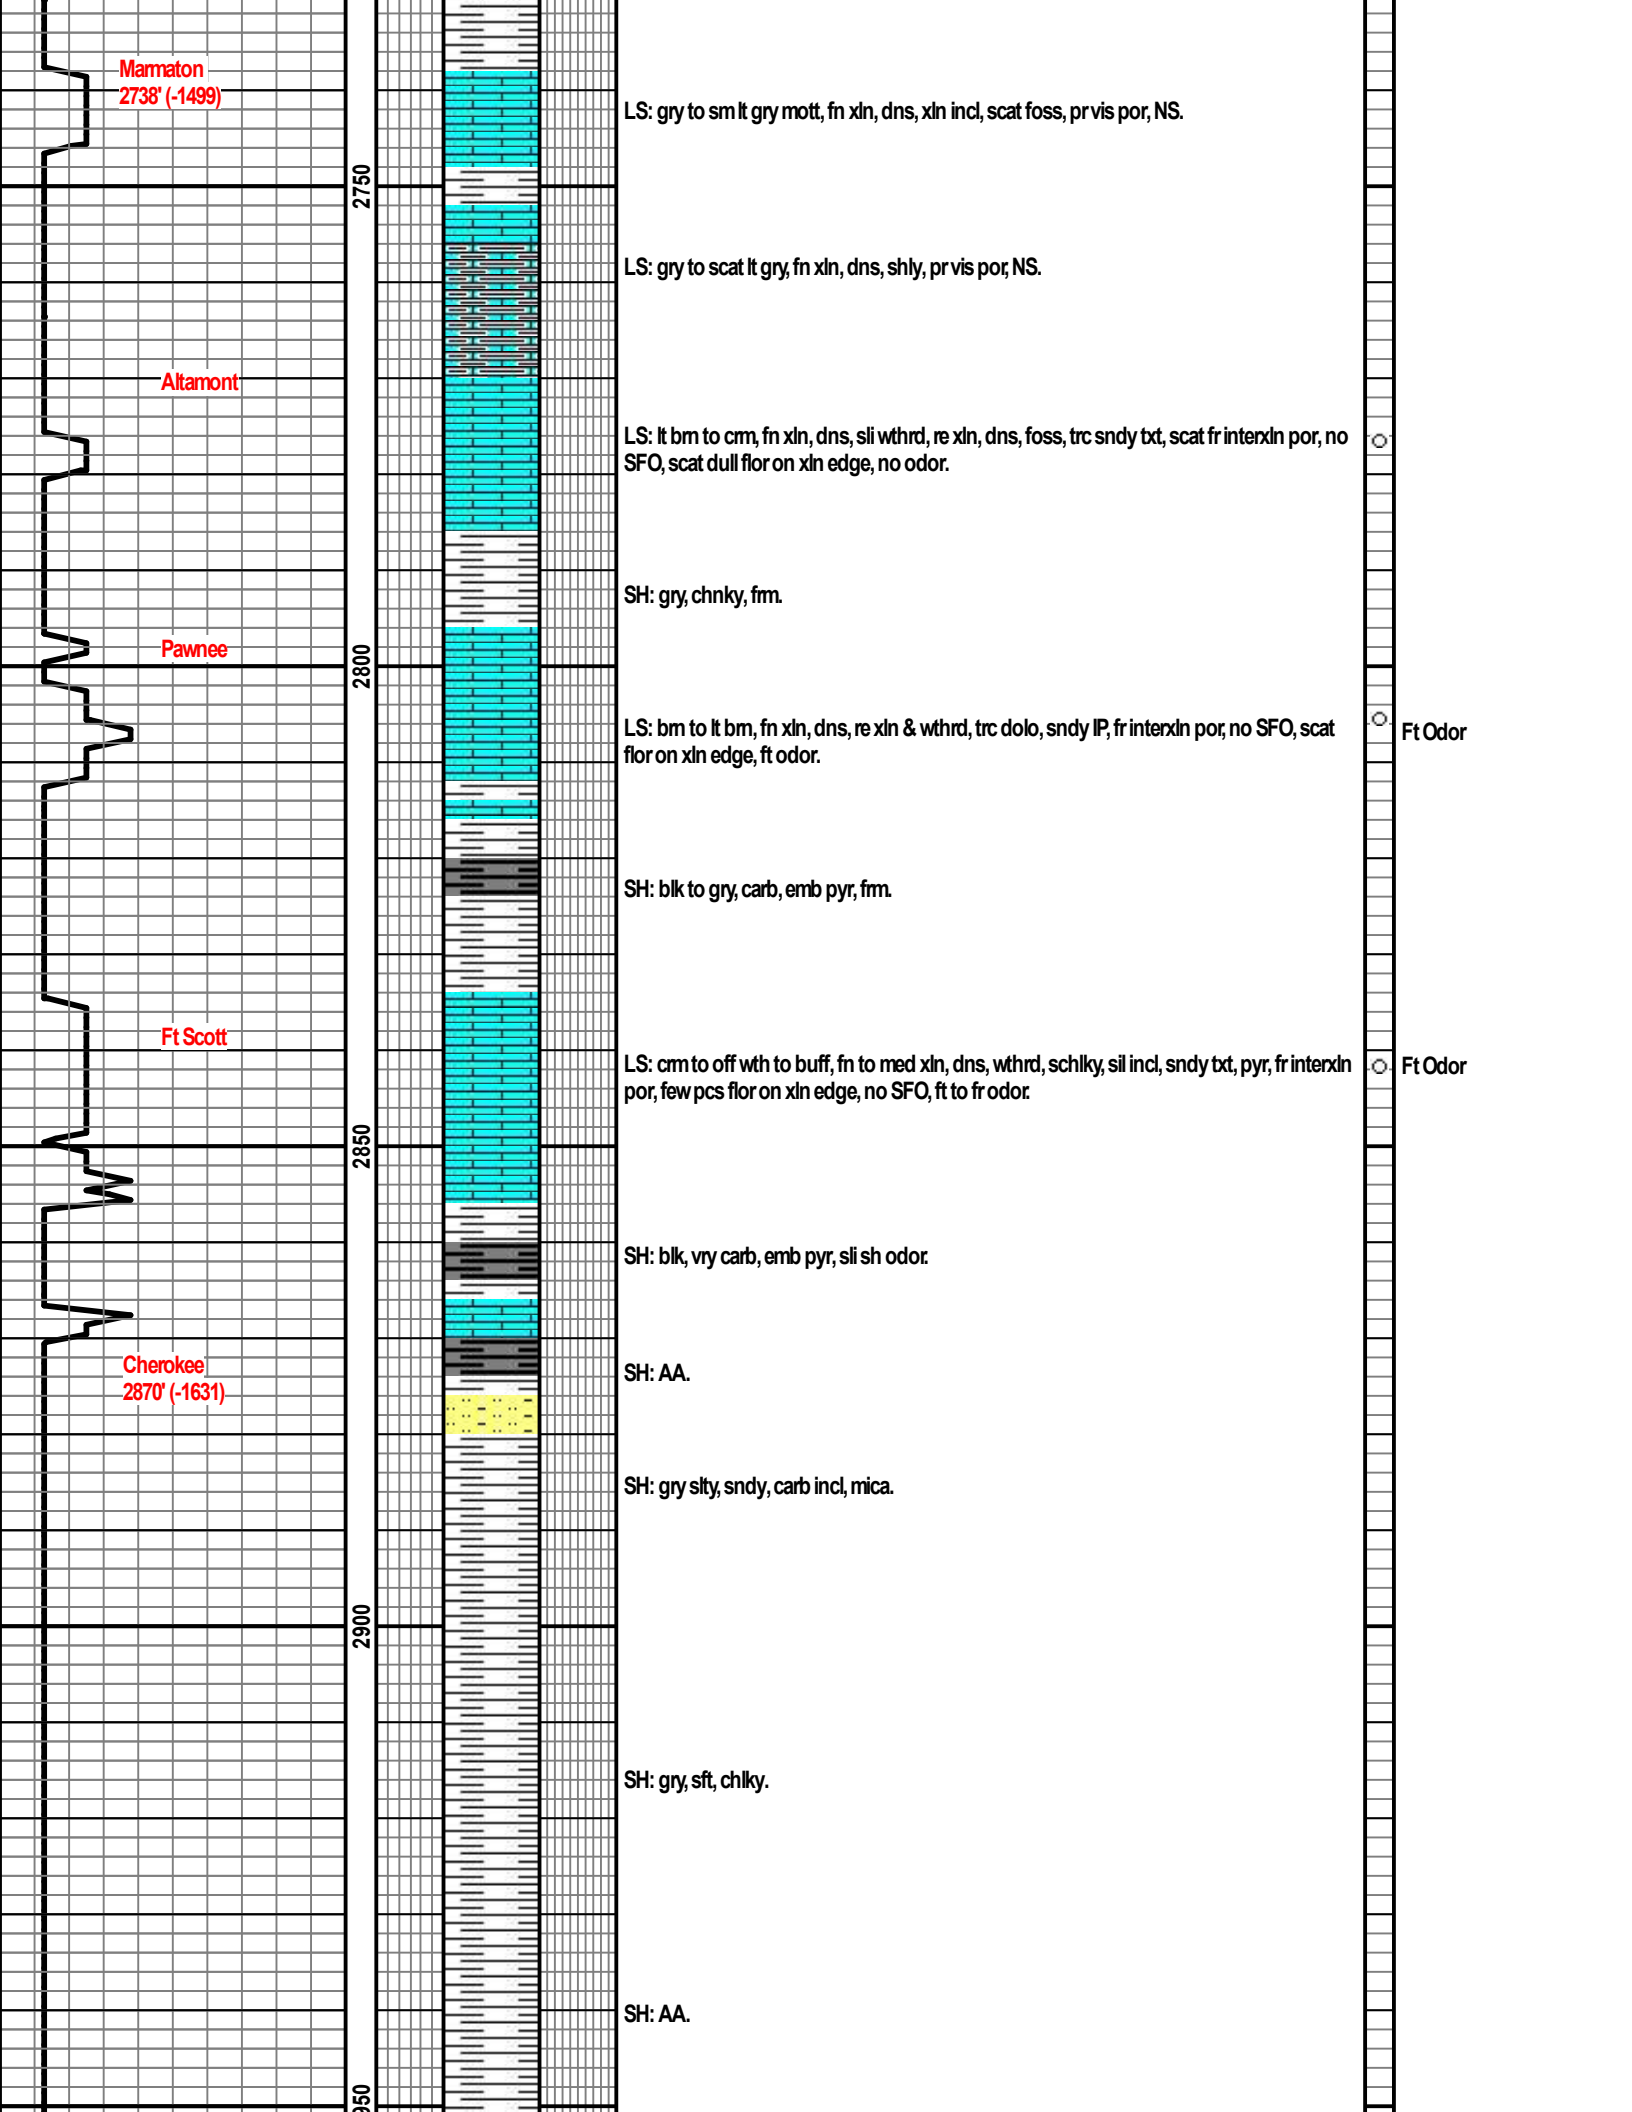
Marmaton
2738' (-1499)

LS: gry to sm lt gry mott, fn xln, dns, xln incl, scat foss, pr vis por, NS.

2750

LS: gry to scat lt gry, fn xln, dns, shly, pr vis por, NS.

Altamont

LS: lt brn to crm, fn xln, dns, sli wthrd, re xln, dns, foss, trc sndy txt, scat fr interxln por, no SFO, scat dull flor on xln edge, no odor.

SH: gry, chnky, frm.

Pawnee

2800

LS: brn to lt brn, fn xln, dns, re xln & wthrd, trc dolo, sndy IP, fr interxln por, no SFO, scat flor on xln edge, ft odor.

Ft Odor

SH: blk to gry, carb, emb pyr, frm.

Ft Scott

LS: crm to off wth to buff, fn to med xln, dns, wthrd, schlky, sil incl, sndy txt, pyr, fr interxln por, few pcs flor on xln edge, no SFO, ft to fr odor.

Ft Odor

2850

SH: blk, vry carb, emb pyr, sli sh odor.

Cherokee
2870' (-1631)

SH: AA.

SH: gry slty, sndy, carb incl, mica.

2900

SH: gry, sft, chlky.

SH: AA.

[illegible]50